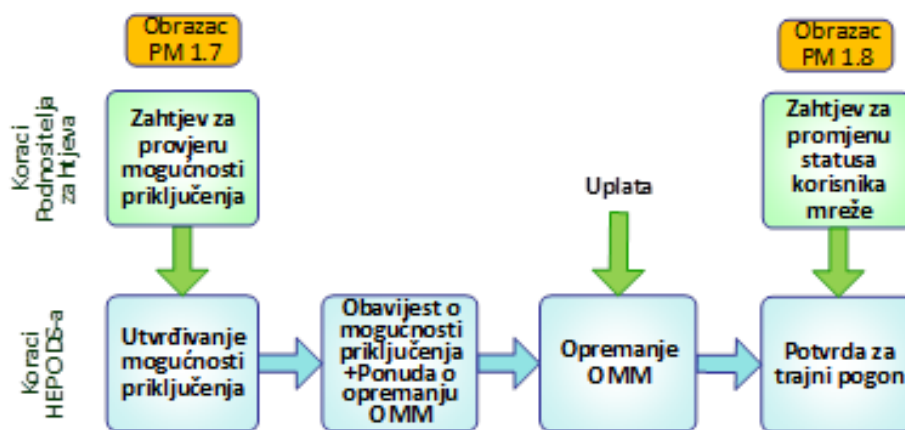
Koraci Podnositelja za htjeva

Koraci HEP ODS-a

Obrazac PM 1.7

Zahtjev za provjeru mogućnosti priključenja

Utvrđivanje mogućnosti priključenja

Obavijest o mogućnosti priključenja +Ponuda o opremanju OMM

Uplata

Opremanje OMM

Obrazac PM 1.8

Zahtjev za promjenu statusa korisnika mreže

Potvrda za trajni pogon